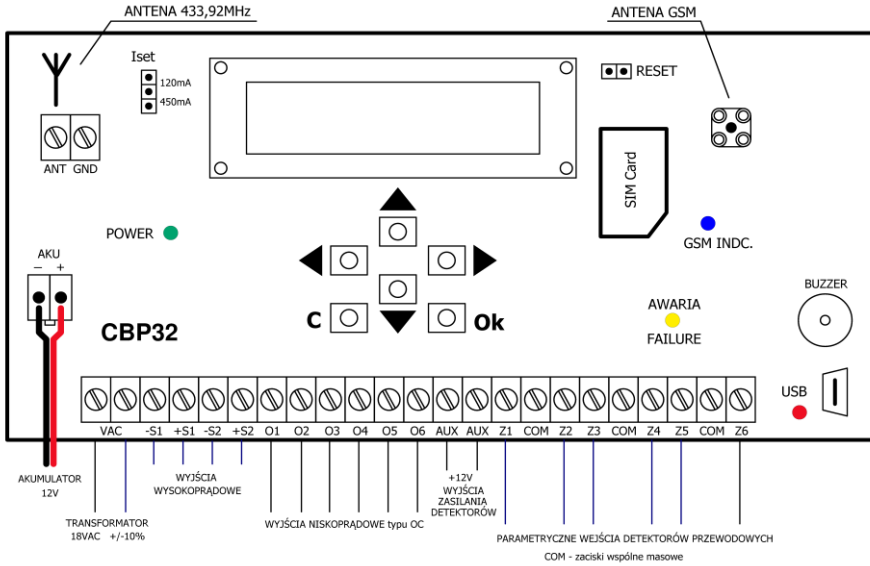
ANTENA 433,92MHz

ANTENA GSM

Iset
120mA
450mA

RESET

ANT GND

SIM Card

POWER

GSM INDC.

AKU
– +

BUZZER

AWARIA
FAILURE

C

Ok

CBP32

USB

VAC -S1 +S1 -S2 +S2 O1 O2 O3 O4 O5 O6 AUX AUX Z1 COM Z2 Z3 COM Z4 Z5 COM Z6

AKUMULATOR
12V

WYJŚCIA
WYSOKOPRĄDOWE

+12V
WYJŚCIA
ZASILANIA
DETEKTORÓW

TRANSFORMATOR
18VAC +/-10%

WYJŚCIA NISKOPRĄDOWE typu OC

PARAMETRYCZNE WEJŚCIA DETEKTORÓW PRZEWODOWYCH

COM - zaciski wspólne masowe